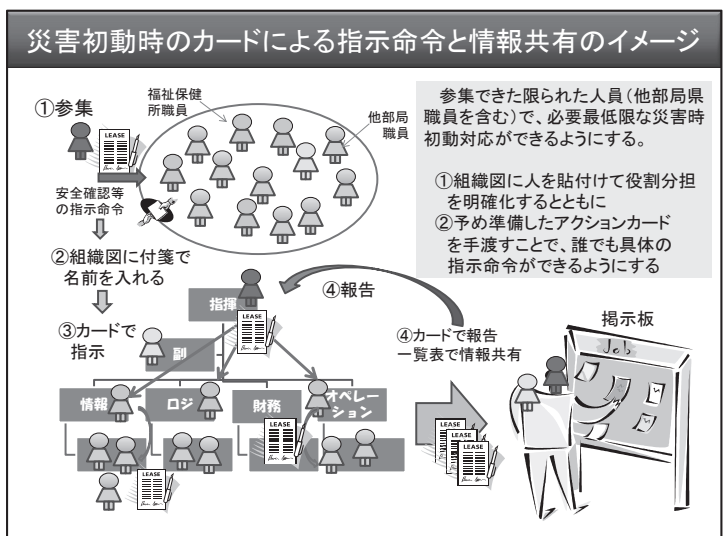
災害初動時のカードによる指示命令と情報共有のイメージ

①参集

福祉保健所職員

他部局職員

LEASE

安全確認等の指示命令

参集できた限られた人員（他部局県職員を含む）で、必要最低限な災害時初動対応ができるようにする。

①組織図に人を貼付けて役割分担を明確化するとともに
②予め準備したアクションカードを手渡すことで、誰でも具体の指示命令ができるようにする

②組織図に付箋で名前を入れる

④報告

指揮

LEASE

③カードで指示

副

④カードで報告
一覧表で情報共有

掲示板

Job

情報

ロジ

財務

オペレーション

LEASE

LEASE

LEASE

LEASE

LEASE